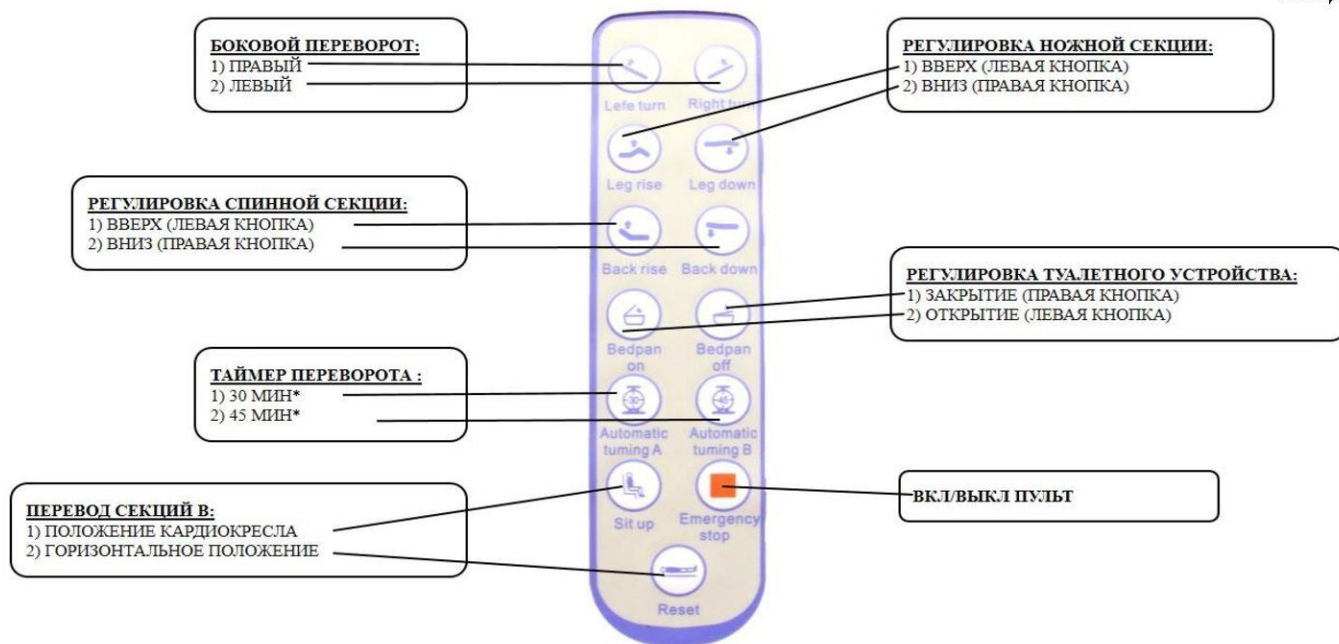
БОКОВОЙ ПЕРЕВОРОТ:
1) ПРАВЫЙ
2) ЛЕВЫЙ

РЕГУЛИРОВКА НОЖНОЙ СЕКЦИИ:
1) ВВЕРХ (ЛЕВАЯ КНОПКА)
2) ВНИЗ (ПРАВАЯ КНОПКА)

Lefe turn
Right turn
Leg rise
Leg down

РЕГУЛИРОВКА СПИННОЙ СЕКЦИИ:
1) ВВЕРХ (ЛЕВАЯ КНОПКА)
2) ВНИЗ (ПРАВАЯ КНОПКА)

Back rise
Back down

РЕГУЛИРОВКА ТУАЛЕТНОГО УСТРОЙСТВА:
1) ЗАКРЫТИЕ (ПРАВАЯ КНОПКА)
2) ОТКРЫТИЕ (ЛЕВАЯ КНОПКА)

Bedpan on
Bedpan off

ТАЙМЕР ПЕРЕВОРОТА :
1) 30 МИН*
2) 45 МИН*

30
45
Automatic tuming A
Automatic tuming B

ПЕРЕВОД СЕКЦИЙ В:
1) ПОЛОЖЕНИЕ КАРДИОКРЕСЛА
2) ГОРИЗОНТАЛЬНОЕ ПОЛОЖЕНИЕ

Sit up
Emergency stop

ВКЛ/ВЫКЛ ПУЛЬТ

Reset